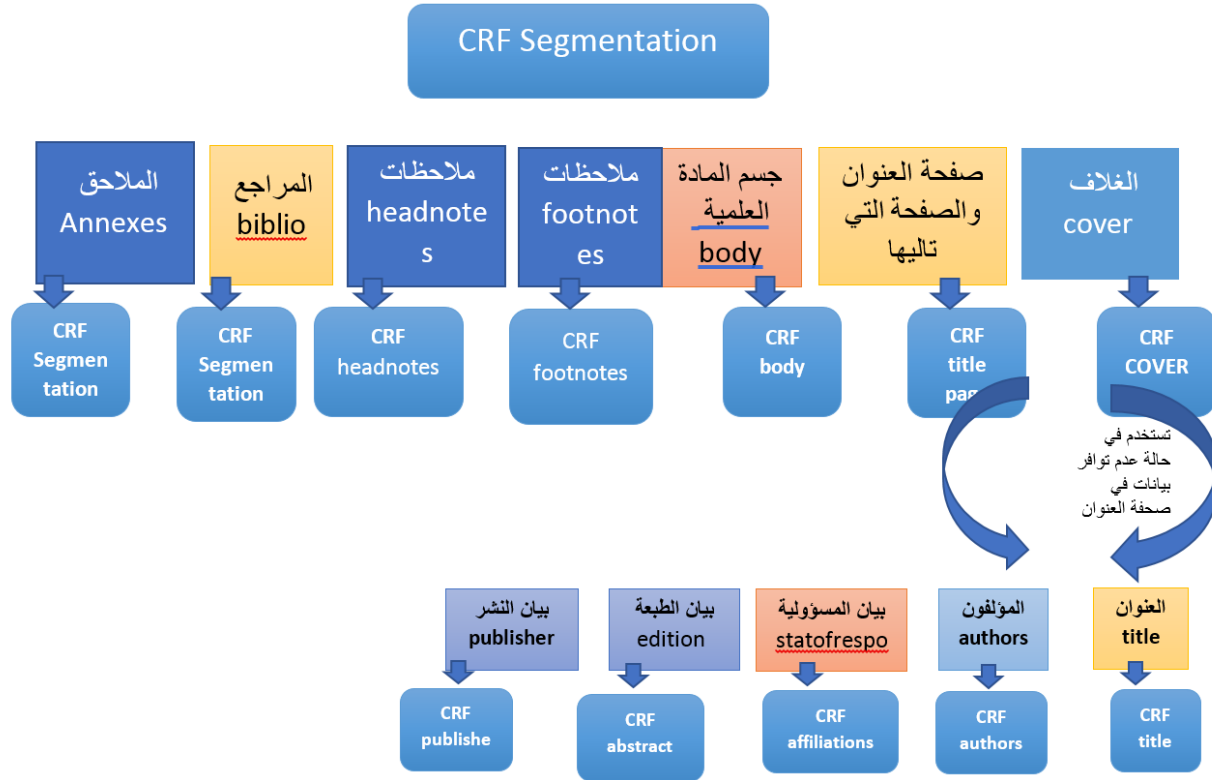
CRF Segmentation

الملاحق
Annexes

المراجع
biblio

ملاحظات
headnotes

ملاحظات
footnotes

جسم المادة العلمية
body

صفحة العنوان والصفحة التي تاليها

الغلاف
cover

CRF Segmentation

CRF Segmentation

CRF headnotes

CRF footnotes

CRF body

CRF title pa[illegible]

CRF COVER

تستخدم في حالة عدم توافر بيانات في صحفة العنوان

بيان النشر
publisher

بيان الطبعة
edition

بيان المسؤولية
statofrespo

المؤلفون
authors

العنوان
title

CRF publishe

CRF abstract

CRF affiliations

CRF authors

CRF title